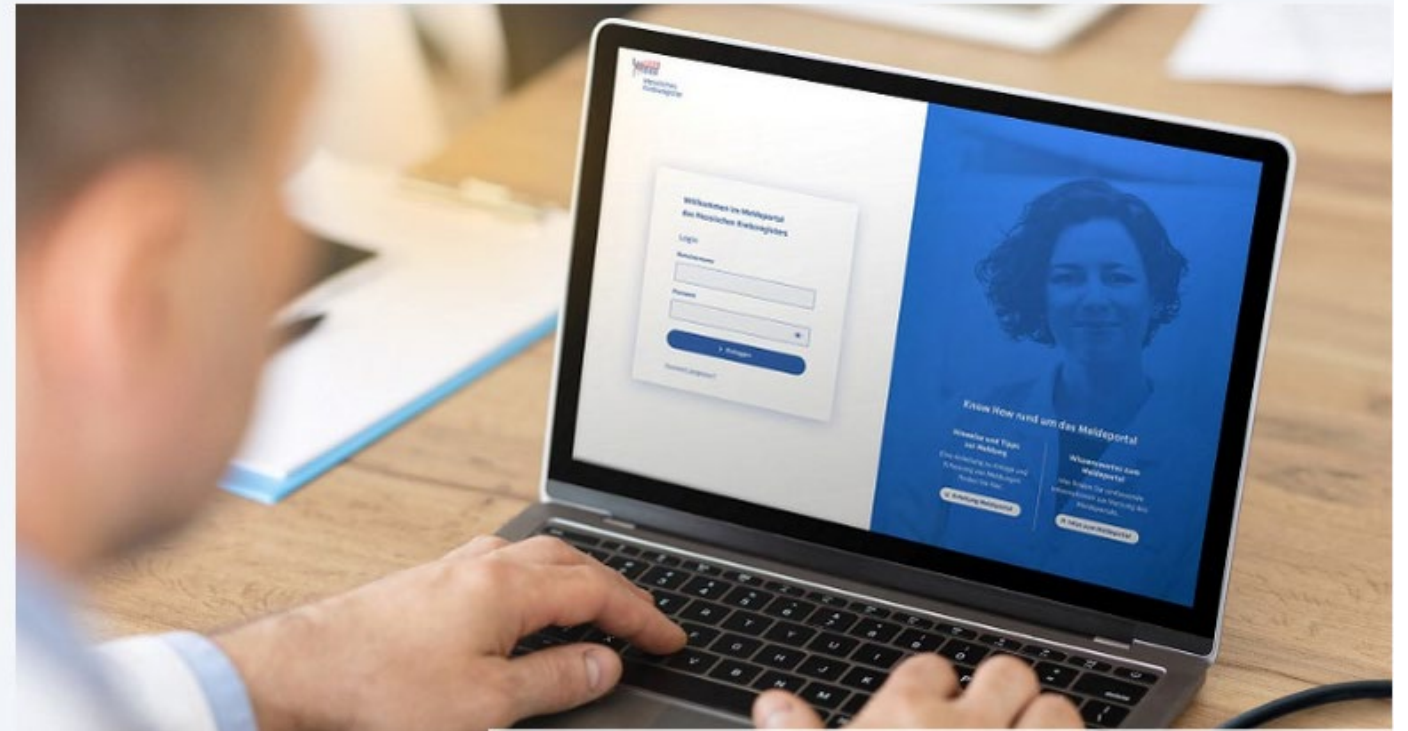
Hessisches Krebsregister

Willkommen im Meldeportal des Hessischen Krebsregisters

Login

Benutzername

Passwort

Einloggen

Passwort vergessen?

Know How rund um das Meldeportal

Hinweise und Tipps zur Meldung

Eine Anleitung zu Anlage und Erfassung von Meldungen finden Sie hier.

Anleitung Meldeportal

Wissenswertes zum Meldeportal

Hier finden Sie umfassende Informationen zur Nutzung des Meldeportals.

Infos zum Meldeportal